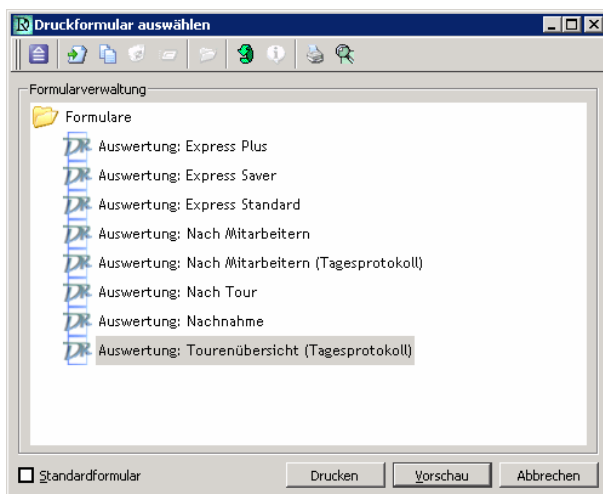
Druckformular auswählen

Formularverwaltung

Formulare

Auswertung: Express Plus

Auswertung: Express Saver

Auswertung: Express Standard

Auswertung: Nach Mitarbeitern

Auswertung: Nach Mitarbeitern (Tagesprotokoll)

Auswertung: Nach Tour

Auswertung: Nachnahme

Auswertung: Tourenübersicht (Tagesprotokoll)

Standardformular

Drucken

Vorschau

Abbrechen